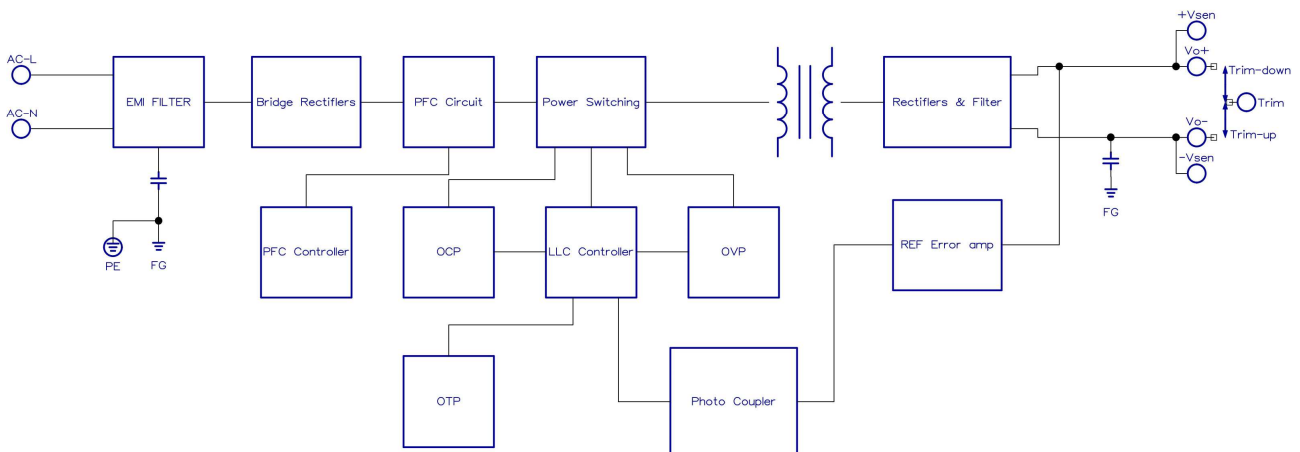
+Vsen

AC-L

Vo+

Trim-down

EMI FILTER

Bridge Rectifiers

PFC Circuit

Power Switching

Rectifiers & Filter

Trim

AC-N

Vo-

Trim-up

-Vsen

FG

REF Error amp

PFC Controller

OCP

LLC Controller

OVP

PE

FG

OTP

Photo Coupler